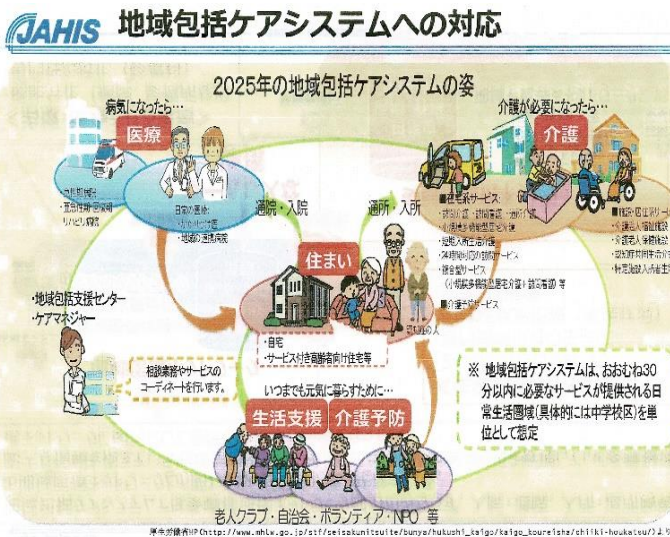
JAHIS 地域包括ケアシステムへの対応

2025年の地域包括ケアシステムの姿

病気になったら…
医療

・急性期病院
・亜急性期・回復期
リハビリ病院

日常の医療：
・かかりつけ医
・地域の連携病院

通院・入院

介護が必要になったら…
介護

通所・入所

■在宅系サービス：
・訪問介護 ・訪問看護 ・通所介護
・小規模多機能型居宅介護
・短期入所生活介護
・24時間対応の訪問サービス
・複合型サービス
（小規模多機能型居宅介護＋訪問看護）等
■介護予防サービス

■施設・居住系サービス
・介護老人福祉施設
・介護老人保健施設
・認知症共同生活介護
・特定施設入所者生活介護

住まい

・自宅
・サービス付き高齢者向け住宅等

・地域包括支援センター
・ケアマネジャー

相談業務やサービスの
コーディネートを行います。

いつまでも元気に暮らすために…
生活支援 介護予防

老人クラブ・自治会・ボランティア・NPO 等

※ 地域包括ケアシステムは、おおむね30分以内に必要なサービスが提供される日常生活圏域（具体的には中学校区）を単位として想定

厚生労働省HP(http://www.mhlw.go.jp/stf/seisakunitsuite/bunya/hukushi_kaigo/kaigo_koureisha/chiiki-houkatsu/)より